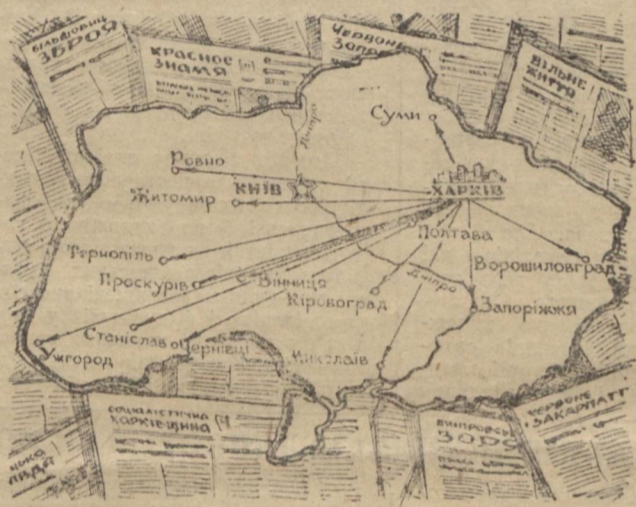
ВІЛЬНЕ ЖИТТЯ
КРАСНОЕ ЗНАМЯ
ЧЕРВОНИЙ ЗОРЯ
ВІЛЬНЕ ЖИТТЯ
Суми
Ровно
Дніпро
КИЇВ
ХАРКІВ
Житомир
Полтава
Тернопіль
Ворошиловград
Проскурів
Вінниця
Кіровоград
Дніпро
Запоріжжя
Станіслав
Чернівці
Ужгород
Миколаїв
СОЦІАЛІСТИЧНА ХАРКІВЩИНА
ДНІПРОВСЬКА ЗОРЯ
ЧЕРВОНЕ ЗАКАРПАТТЯ
ЛИДА